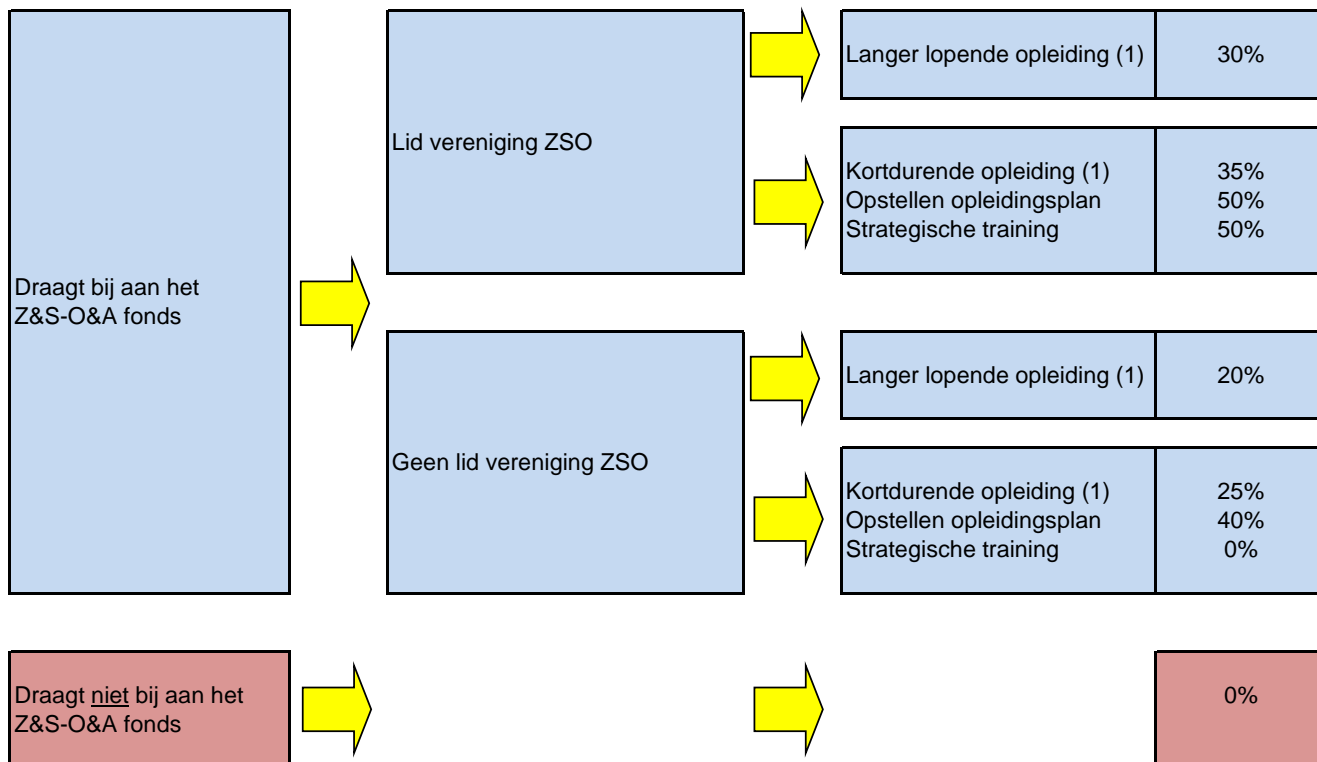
Draagt bij aan het Z&S-O&A fonds

Lid vereniging ZSO

| Langer lopende opleiding (1) | 30% |
|---|---|

| Kortdurende opleiding (1) | 35% |
|---|---|
| Opstellen opleidingsplan | 50% |
| Strategische training | 50% |

Geen lid vereniging ZSO

| Langer lopende opleiding (1) | 20% |
|---|---|

| Kortdurende opleiding (1) | 25% |
|---|---|
| Opstellen opleidingsplan | 40% |
| Strategische training | 0% |

Draagt niet bij aan het Z&S-O&A fonds

0%